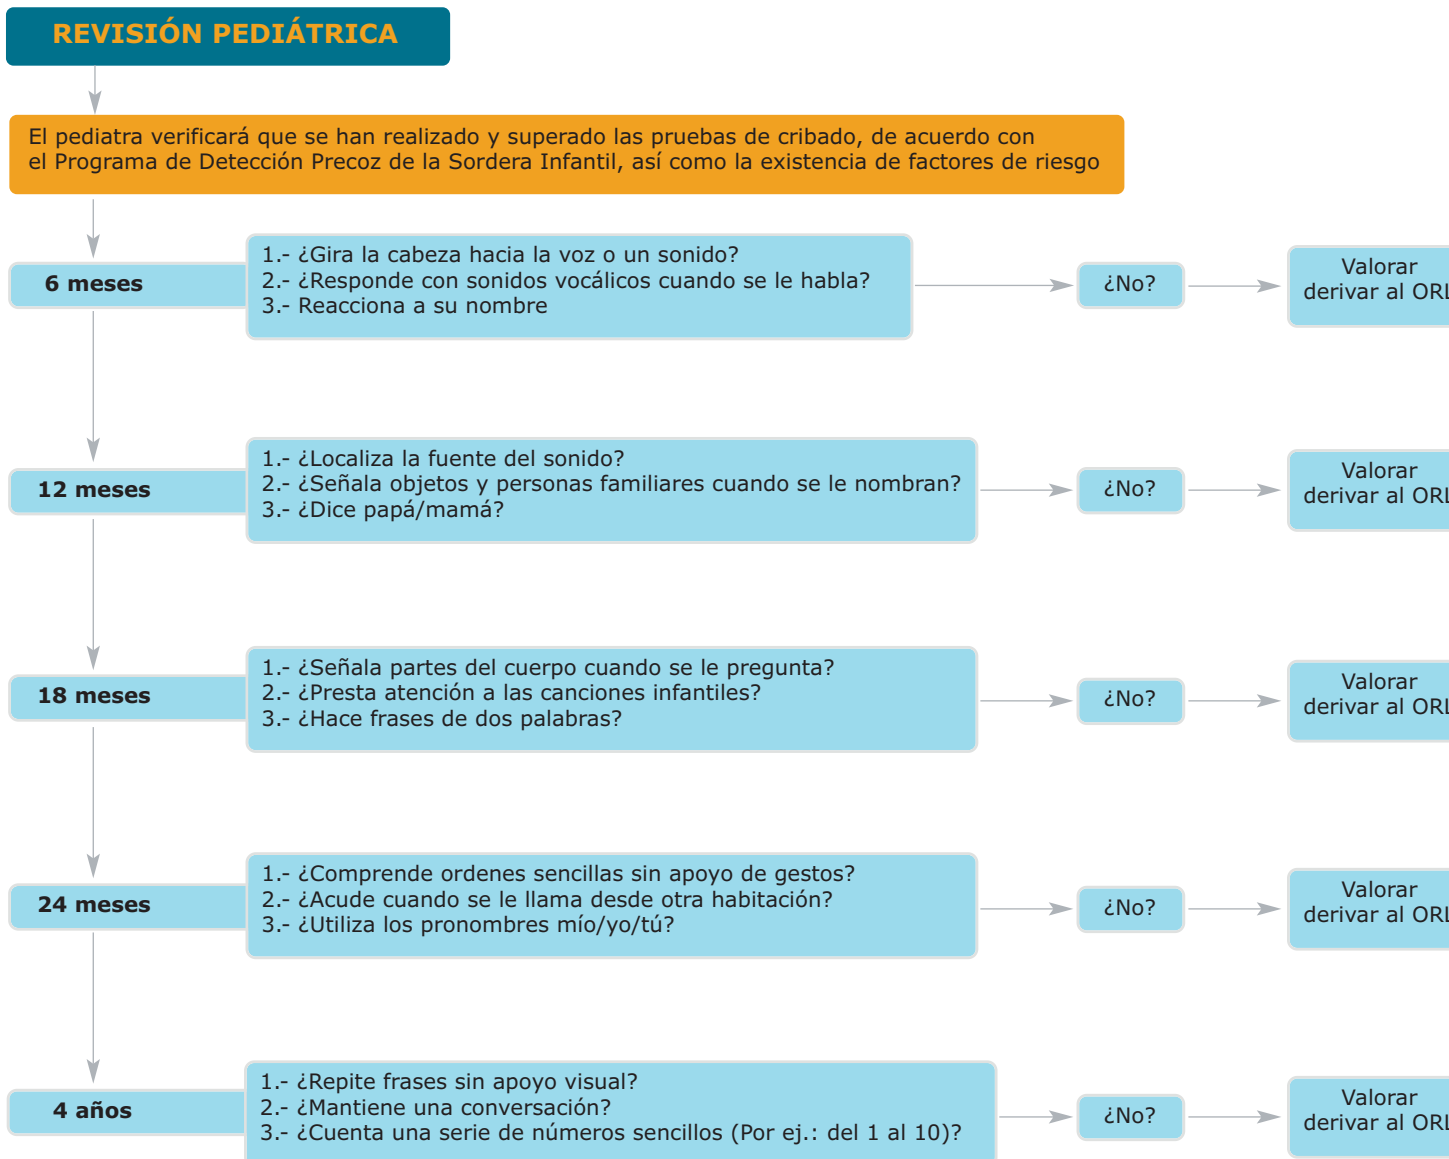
REVISIÓN PEDIÁTRICA

El pediatra verificará que se han realizado y superado las pruebas de cribado, de acuerdo con el Programa de Detección Precoz de la Sordera Infantil, así como la existencia de factores de riesgo

6 meses

1.- ¿Gira la cabeza hacia la voz o un sonido?
2.- ¿Responde con sonidos vocálicos cuando se le habla?
3.- Reacciona a su nombre

¿No?

Valorar derivar al ORL

12 meses

1.- ¿Localiza la fuente del sonido?
2.- ¿Señala objetos y personas familiares cuando se le nombran?
3.- ¿Dice papá/mamá?

¿No?

Valorar derivar al ORL

18 meses

1.- ¿Señala partes del cuerpo cuando se le pregunta?
2.- ¿Presta atención a las canciones infantiles?
3.- ¿Hace frases de dos palabras?

¿No?

Valorar derivar al ORL

24 meses

1.- ¿Comprende ordenes sencillas sin apoyo de gestos?
2.- ¿Acude cuando se le llama desde otra habitación?
3.- ¿Utiliza los pronombres mío/yo/tú?

¿No?

Valorar derivar al ORL

4 años

1.- ¿Repite frases sin apoyo visual?
2.- ¿Mantiene una conversación?
3.- ¿Cuenta una serie de números sencillos (Por ej.: del 1 al 10)?

¿No?

Valorar derivar al ORL